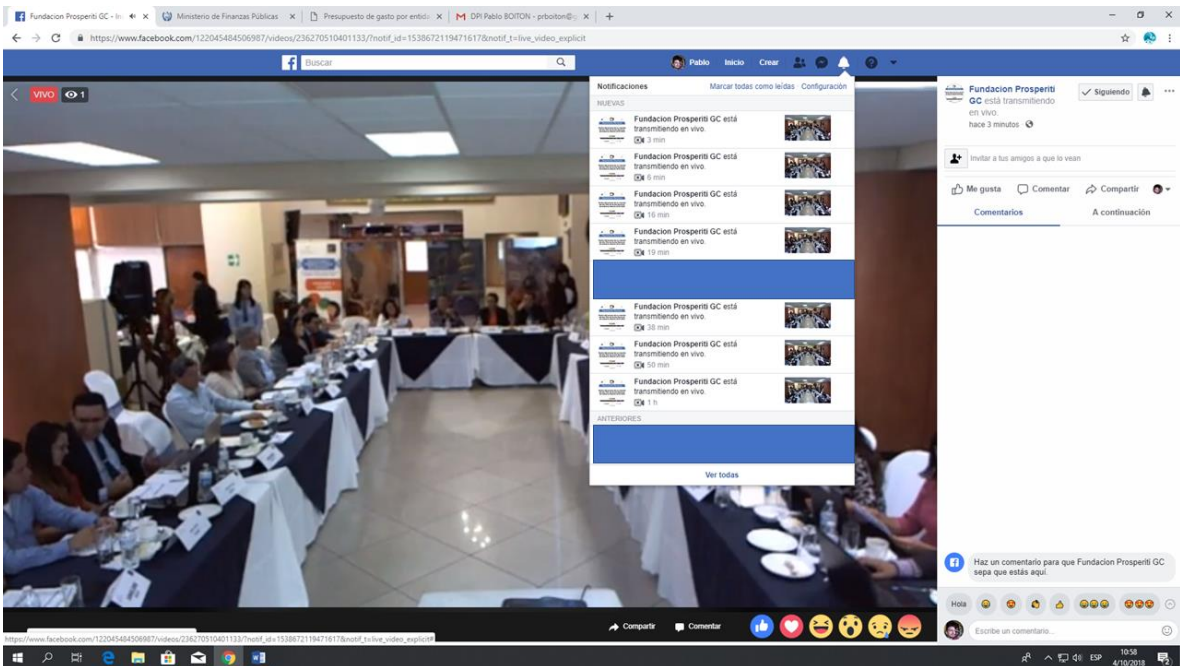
Fundacion Prosperiti GC - In | Ministerio de Finanzas Públicas | Presupuesto de gasto por entida | DPI Pablo BOITON - prboiton@

https://www.facebook.com/122045484506987/videos/236270510401133/?notif_id=1538672119471617&notif_t=live_video_explicit

Buscar

Pablo Inicio Crear

VIVO 1

Notificaciones Marcar todas como leídas Configuración

NUEVAS

Fundacion Prosperiti GC está transmitiendo en vivo. 3 min

Fundacion Prosperiti GC está transmitiendo en vivo. 6 min

Fundacion Prosperiti GC está transmitiendo en vivo. 16 min

Fundacion Prosperiti GC está transmitiendo en vivo. 19 min

Fundacion Prosperiti GC está transmitiendo en vivo. 38 min

Fundacion Prosperiti GC está transmitiendo en vivo. 50 min

Fundacion Prosperiti GC está transmitiendo en vivo. 1 h

ANTERIORES

Ver todas

Fundacion Prosperiti GC está transmitiendo en vivo.
hace 3 minutos

Siguiendo

Invitar a tus amigos a que lo vean

Me gusta Comentar Compartir

Comentarios A continuación

Haz un comentario para que Fundacion Prosperiti GC sepa que estás aquí.

Hola

Escribe un comentario...

Compartir Comentar

https://www.facebook.com/122045484506987/videos/236270510401133/?notif_id=1538672119471617&notif_t=live_video_explicit#

ESP 10:58 4/10/2018